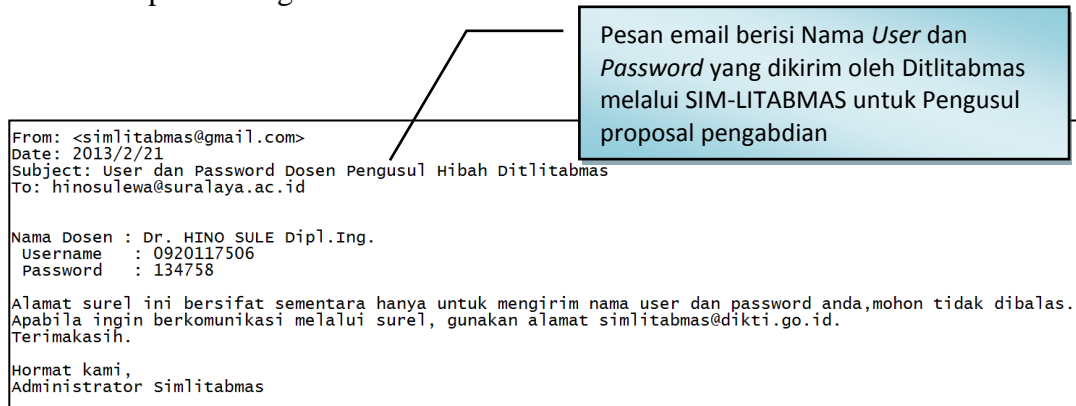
Pesan email berisi Nama *User* dan *Password* yang dikirim oleh Ditlitabmas melalui SIM-LITABMAS untuk Pengusul proposal pengabdian

From: <simlitabmas@gmail.com>
Date: 2013/2/21
Subject: User dan Password Dosen Pengusul Hibah Ditlitabmas
To: hinosulewa@suralaya.ac.id

Nama Dosen : Dr. HINO SULE Dipl.Ing.
Username : 0920117506
Password : 134758

Alamat surel ini bersifat sementara hanya untuk mengirim nama user dan password anda,mohon tidak dibalas.
Apabila ingin berkomunikasi melalui surel, gunakan alamat simlitabmas@dikti.go.id.
Terimakasih.

Hormat kami,
Administrator Simlitabmas